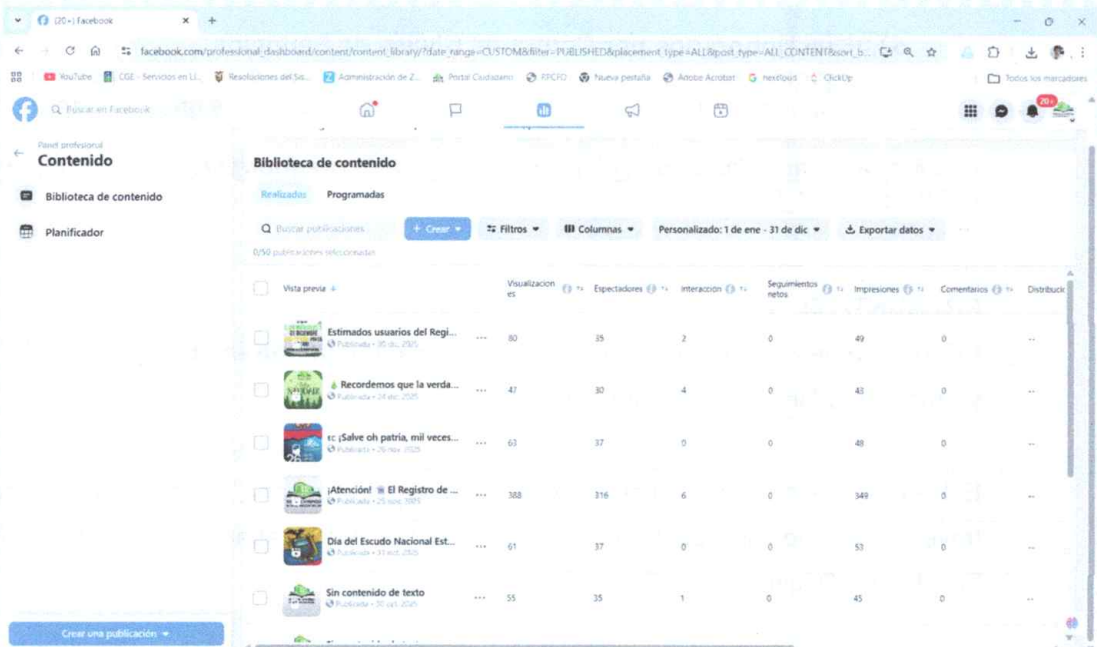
(20+) Facebook

facebook.com/professional_dashboard/content/content_library/?date_range=CUSTOM&filter=PUBLISHED&placement_type=ALL&post_type=ALL_CONTENT&sort_b...

YouTube | CGE - Servicios en Li... | Resoluciones del Se... | Administración de Z... | Portal Ciudadano | RPCFO | Nueva pestaña | Adobe Acrobat | hexitools | ClickUp | Todos los marcadores

Buscar en Facebook

20+

Panel profesional
Contenido

Biblioteca de contenido

Planificador

Crear una publicación

Biblioteca de contenido

Realizadas | Programadas

Buscar publicaciones | + Crear | Filtros | Columnas | Personalizado: 1 de ene - 31 de dic | Exportar datos

0/50 publicaciones seleccionadas

| Vista previa | Visualizaciones | Espectadores | Interacción | Seguimientos netos | Impresiones | Comentarios | Distribució |
|---|---|---|---|---|---|---|---|
| Estimados usuarios del Regi... Publicado • 30 dic. 2025 | 80 | 35 | 2 | 0 | 49 | 0 | -- |
| Recordemos que la verda... Publicado • 24 dic. 2025 | 47 | 30 | 4 | 0 | 43 | 0 | -- |
| ¡Salve oh patria, mil veces... Publicado • 26 nov. 2025 | 63 | 37 | 0 | 0 | 48 | 0 | -- |
| ¡Atención! El Registro de ... Publicado • 25 nov. 2025 | 388 | 316 | 6 | 0 | 349 | 0 | -- |
| Día del Escudo Nacional Est... Publicado • 31 oct. 2025 | 61 | 37 | 0 | 0 | 53 | 0 | -- |
| Sin contenido de texto Publicado • 30 oct. 2025 | 55 | 35 | 1 | 0 | 45 | 0 | -- |